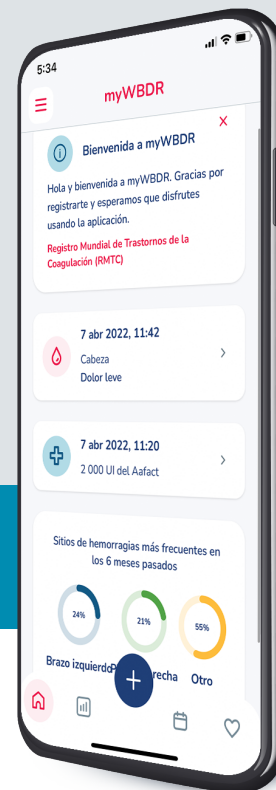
5:34

myWBDR

Bienvenida a myWBDR

Hola y bienvenida a myWBDR. Gracias por registrarte y esperamos que disfrutes usando la aplicación.

Registro Mundial de Trastornos de la Coagulación (RMTC)

7 abr 2022, 11:42
Cabeza
Dolor leve

7 abr 2022, 11:20
2 000 UI del Aafact

Sitios de hemorragias más frecuentes en los 6 meses pasados

24%
Brazo izquierdo

21%
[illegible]recha

55%
Otro